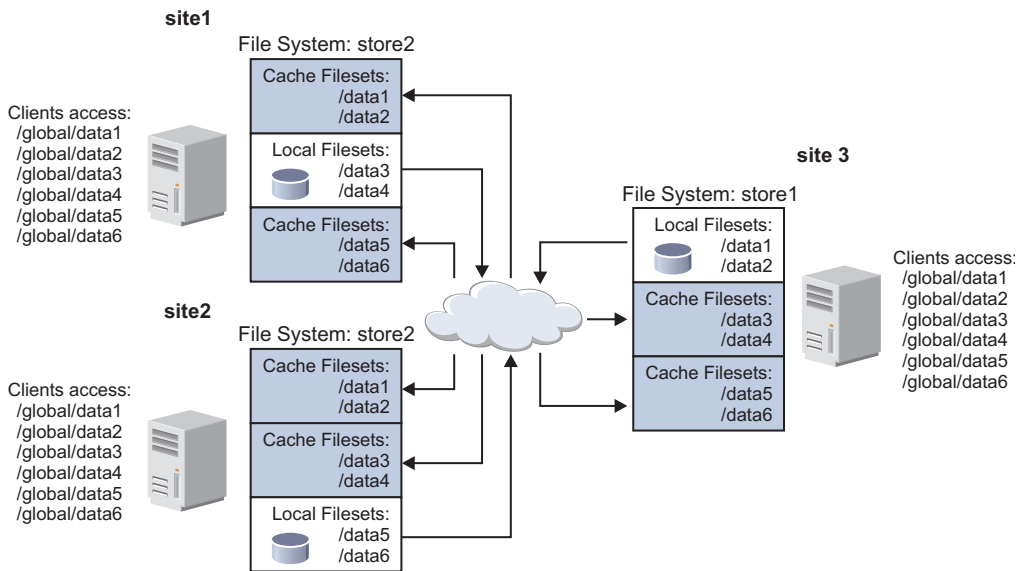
site1

File System: store2

Cache Filesets:
/data1
/data2

Local Filesets:
/data3
/data4

Cache Filesets:
/data5
/data6

Clients access:
/global/data1
/global/data2
/global/data3
/global/data4
/global/data5
/global/data6

site2

File System: store2

Cache Filesets:
/data1
/data2

Cache Filesets:
/data3
/data4

Local Filesets:
/data5
/data6

Clients access:
/global/data1
/global/data2
/global/data3
/global/data4
/global/data5
/global/data6

site 3

File System: store1

Local Filesets:
/data1
/data2

Cache Filesets:
/data3
/data4

Cache Filesets:
/data5
/data6

Clients access:
/global/data1
/global/data2
/global/data3
/global/data4
/global/data5
/global/data6